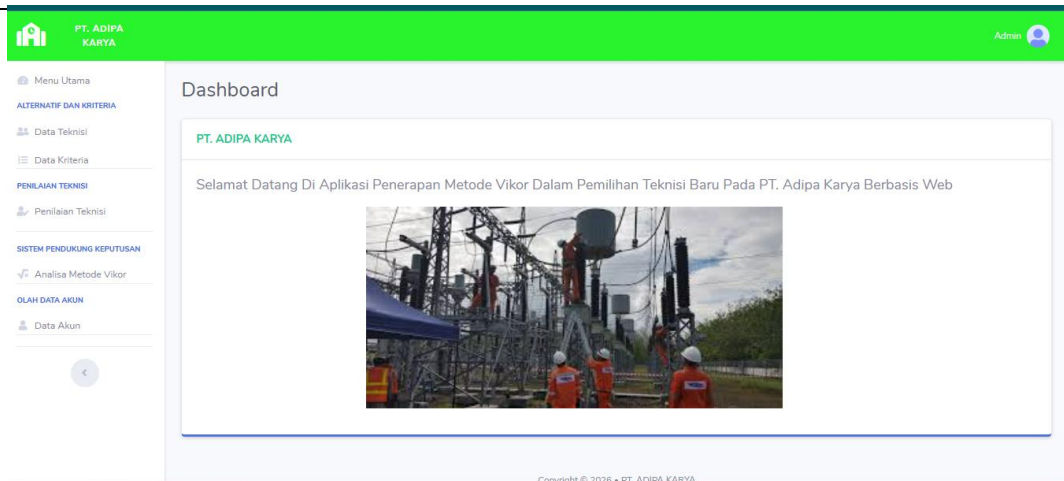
PT. ADIPA KARYA

Admin

Menu Utama
ALTERNATIF DAN KRITERIA
Data Teknisi
Data Kriteria
PENILAIAN TEKNISI
Penilaian Teknisi
SISTEM PENDUKUNG KEPUTUSAN
Analisa Metode Vikor
OLAH DATA AKUN
Data Akun

Dashboard

PT. ADIPA KARYA

Selamat Datang Di Aplikasi Penerapan Metode Vikor Dalam Pemilihan Teknisi Baru Pada PT. Adipa Karya Berbasis Web

Copyright © 2026 • PT. ADIPA KARYA